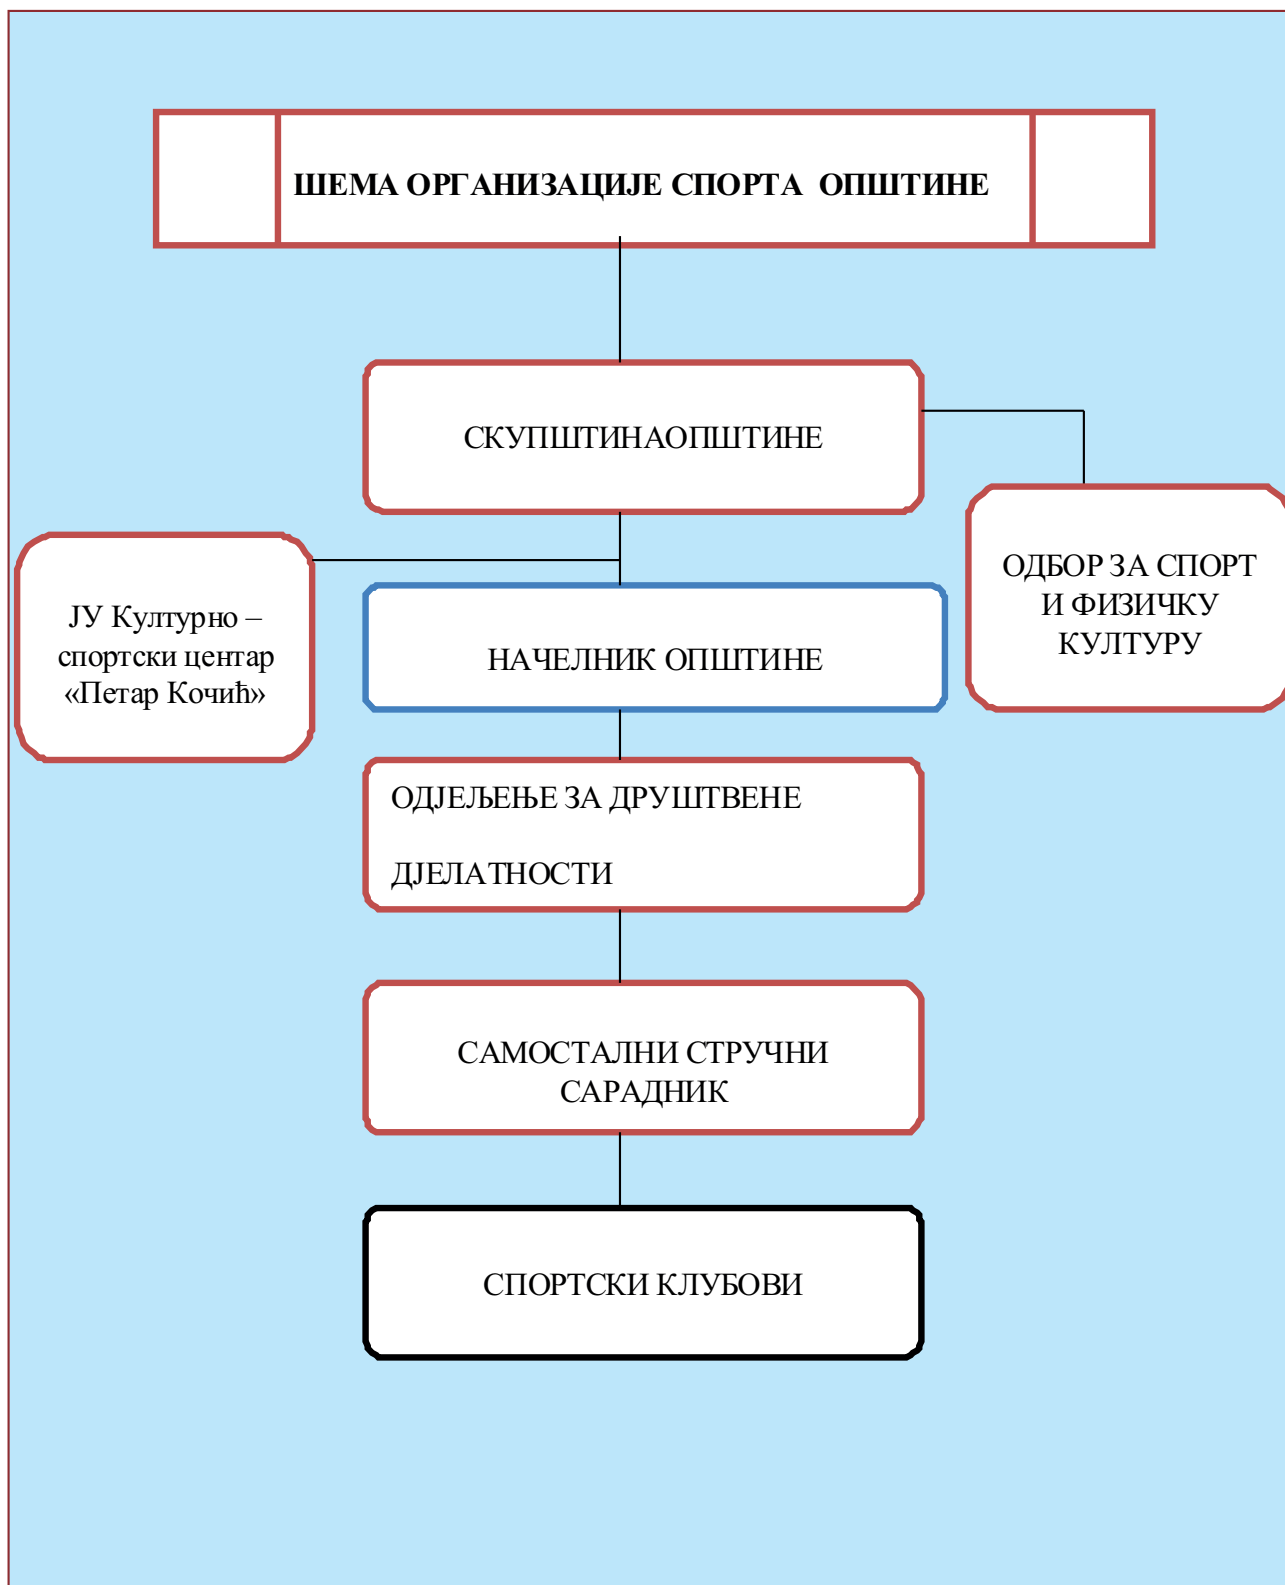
ШЕМА ОРГАНИЗАЦИЈЕ СПОРТА ОПШТИНЕ

СКУПШТИНАОПШТИНЕ

ОДБОР ЗА СПОРТ И ФИЗИЧКУ КУЛТУРУ

ЈУ Културно – спортски центар «Петар Кочић»

НАЧЕЛНИК ОПШТИНЕ

ОДЈЕЉЕЊЕ ЗА ДРУШТВЕНЕ

ДЈЕЛАТНОСТИ

САМОСТАЛНИ СТРУЧНИ САРАДНИК

СПОРТСКИ КЛУБОВИ